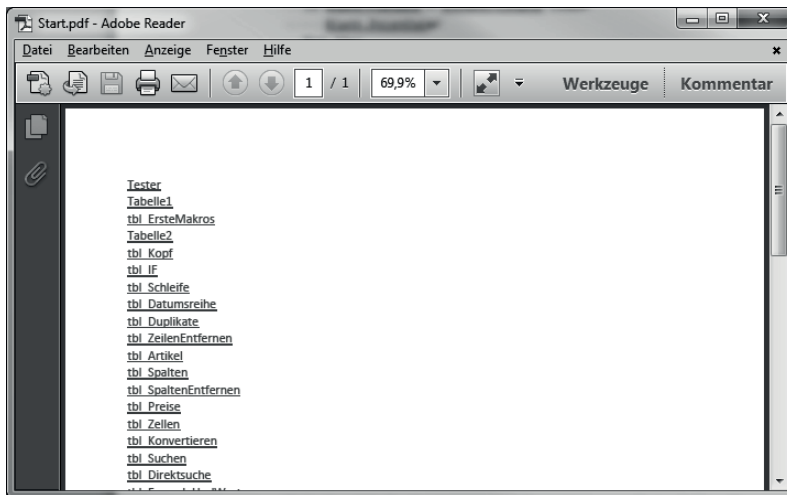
Start.pdf - Adobe Reader

Datei Bearbeiten Anzeige Fenster Hilfe

1 / 1 69,9% Werkzeuge Kommentar

Tester
Tabelle1
tbl_ErsteMakros
Tabelle2
tbl_Kopf
tbl_IF
tbl_Schleife
tbl_Datumsreihe
tbl_Duplikate
tbl_ZeilenEntfernen
tbl_Artikel
tbl_Spalten
tbl_SpaltenEntfernen
tbl_Preise
tbl_Zellen
tbl_Konvertieren
tbl_Suchen
tbl_Direktsuche
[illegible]